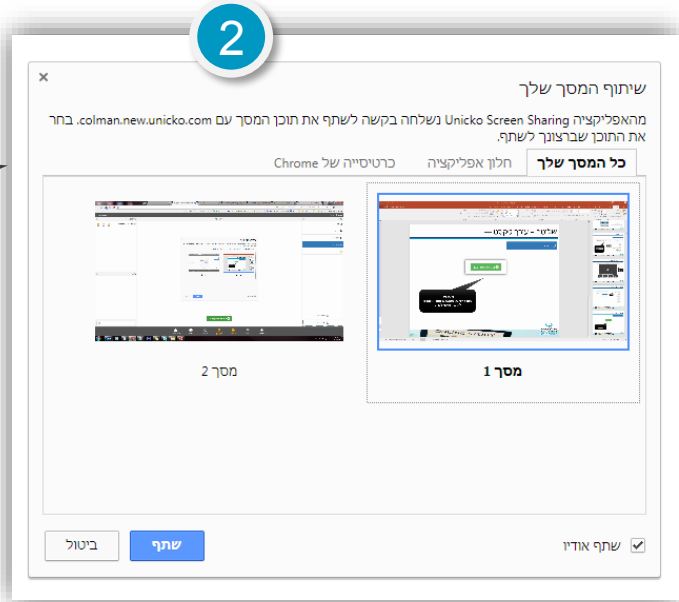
2

שיתוף המסך שלך

×

מהאפליקציה Unicko Screen Sharing נשלחה בקשה לשתף את תוכן המסך עם colman.new.unicko.com. בחר את התוכן שברצונך לשתף.

כל המסך שלך | חלון אפליקציה | כרטיסייה של Chrome

מסך 1

מסך 2

שתף אודיו

שתף

ביטול